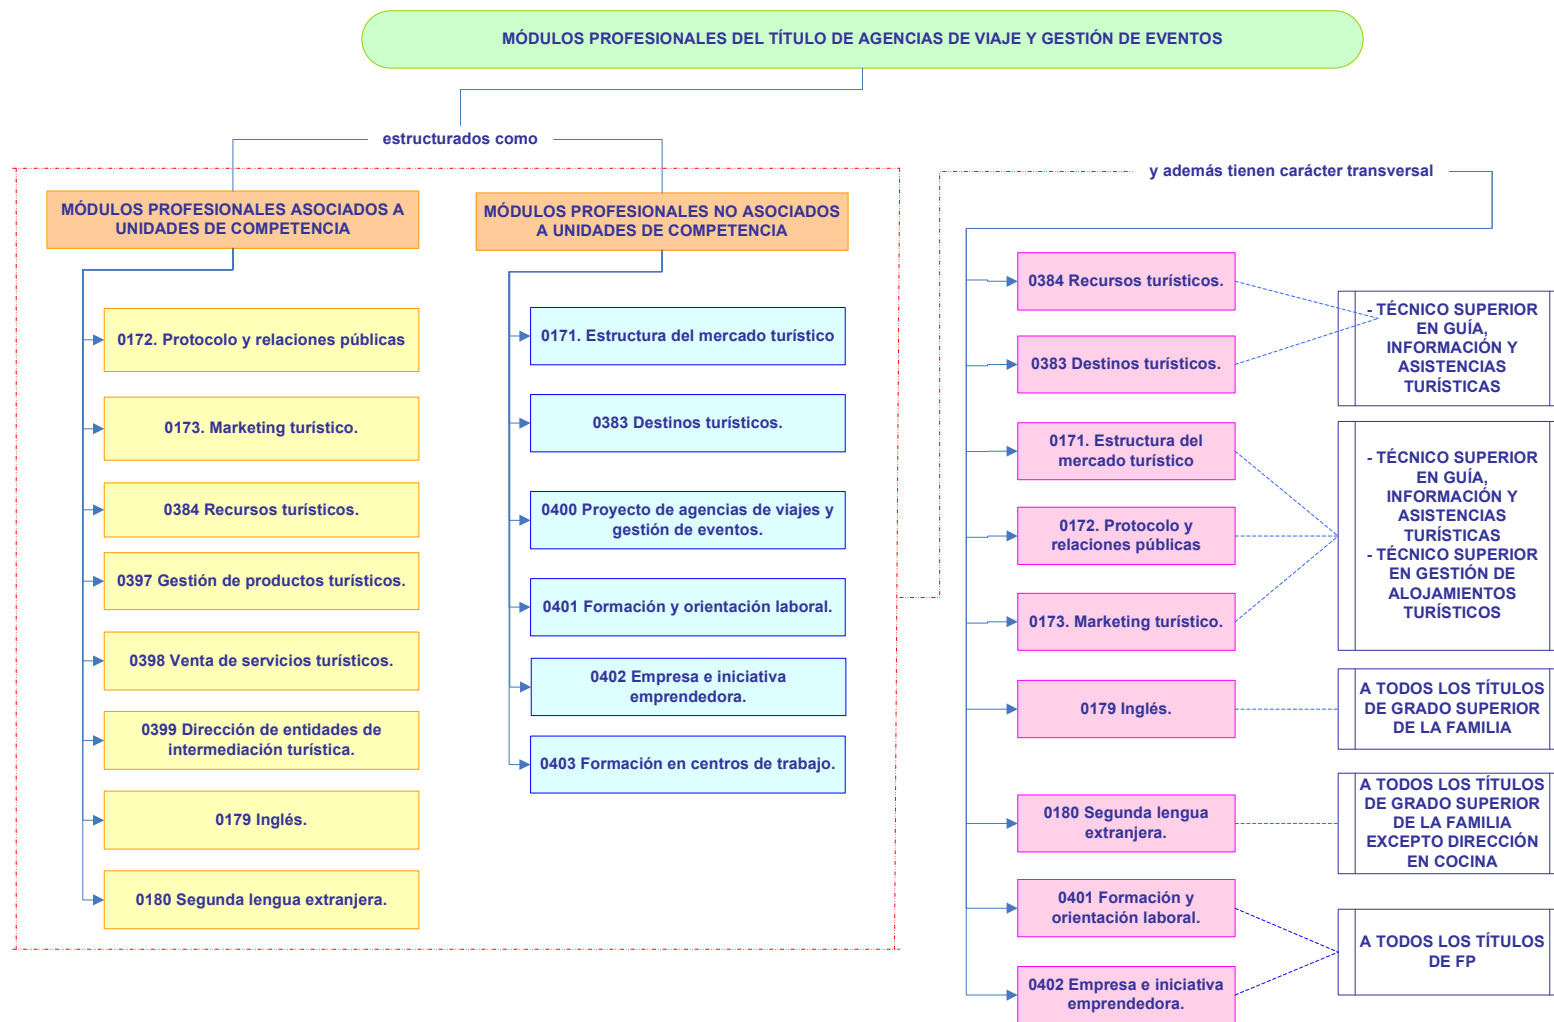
MÓDULOS PROFESIONALES DEL TÍTULO DE AGENCIAS DE VIAJE Y GESTIÓN DE EVENTOS

estructurados como

MÓDULOS PROFESIONALES ASOCIADOS A UNIDADES DE COMPETENCIA

0172. Protocolo y relaciones públicas

0173. Marketing turístico.

0384 Recursos turísticos.

0397 Gestión de productos turísticos.

0398 Venta de servicios turísticos.

0399 Dirección de entidades de intermediación turística.

0179 Inglés.

0180 Segunda lengua extranjera.

MÓDULOS PROFESIONALES NO ASOCIADOS A UNIDADES DE COMPETENCIA

0171. Estructura del mercado turístico

0383 Destinos turísticos.

0400 Proyecto de agencias de viajes y gestión de eventos.

0401 Formación y orientación laboral.

0402 Empresa e iniciativa emprendedora.

0403 Formación en centros de trabajo.

y además tienen carácter transversal

0384 Recursos turísticos.

0383 Destinos turísticos.

- TÉCNICO SUPERIOR EN GUÍA, INFORMACIÓN Y ASISTENCIAS TURÍSTICAS

0171. Estructura del mercado turístico

0172. Protocolo y relaciones públicas

0173. Marketing turístico.

- TÉCNICO SUPERIOR EN GUÍA, INFORMACIÓN Y ASISTENCIAS TURÍSTICAS
- TÉCNICO SUPERIOR EN GESTIÓN DE ALOJAMIENTOS TURÍSTICOS

0179 Inglés.

A TODOS LOS TÍTULOS DE GRADO SUPERIOR DE LA FAMILIA

0180 Segunda lengua extranjera.

A TODOS LOS TÍTULOS DE GRADO SUPERIOR DE LA FAMILIA EXCEPTO DIRECCIÓN EN COCINA

0401 Formación y orientación laboral.

0402 Empresa e iniciativa emprendedora.

A TODOS LOS TÍTULOS DE FP